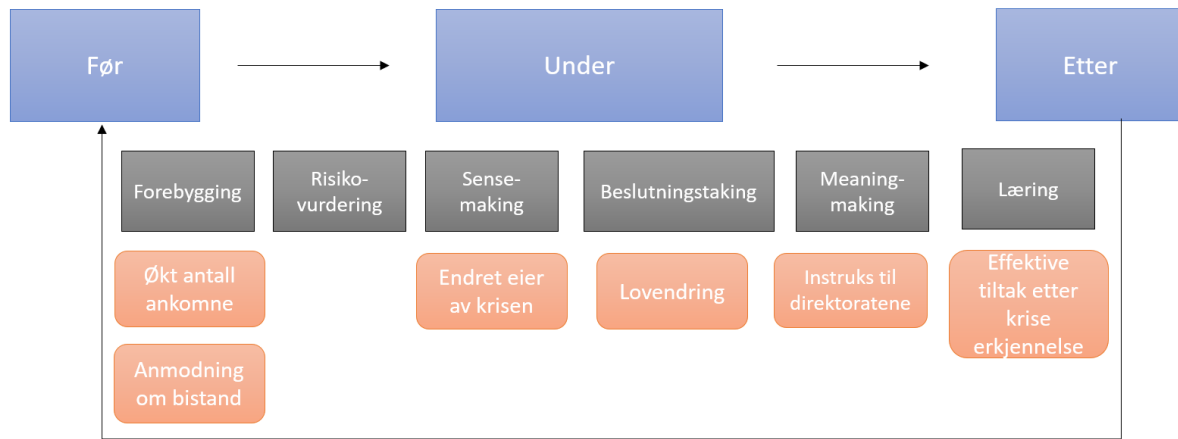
Før

Under

Etter

Forebygging

Risiko-vurdering

Sense-making

Beslutningstaking

Meaning-making

Læring

Økt antall ankomne

Anmodning om bistand

Endret eier av krisen

Lovendring

Instruks til direktoratene

Effektive tiltak etter krise erkjennelse